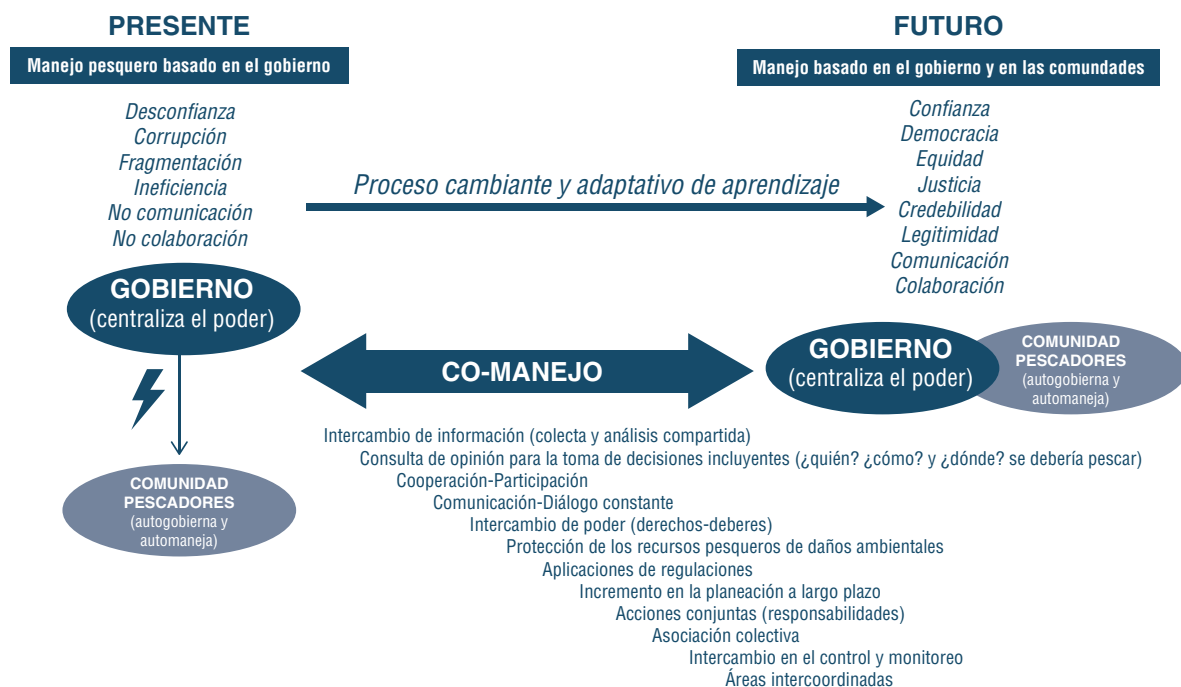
PRESENTE

Manejo pesquero basado en el gobierno

Desconfianza
Corrupción
Fragmentación
Ineficiencia
No comunicación
No colaboración

GOBIERNO
(centraliza el poder)

COMUNIDAD PESCADORES
(autogobierna y automaneja)

FUTURO

Manejo basado en el gobierno y en las comundades

Confianza
Democracia
Equidad
Justicia
Credebilidad
Legitimidad
Comunicación
Colaboración

Proceso cambiante y adaptativo de aprendizaje

CO-MANEJO

GOBIERNO
(centraliza el poder)

COMUNIDAD PESCADORES
(autogobierna y automaneja)

Intercambio de información (colecta y análisis compartida)
Consulta de opinión para la toma de decisiones incluyentes (¿quién? ¿cómo? y ¿dónde? se debería pescar)
Cooperación-Participación
Comunicación-Diálogo constante
Intercambio de poder (derechos-deberes)
Protección de los recursos pesqueros de daños ambientales
Aplicaciones de regulaciones
Incremento en la planeación a largo plazo
Acciones conjuntas (responsabilidades)
Asociación colectiva
Intercambio en el control y monitoreo
Áreas intercoordinadas